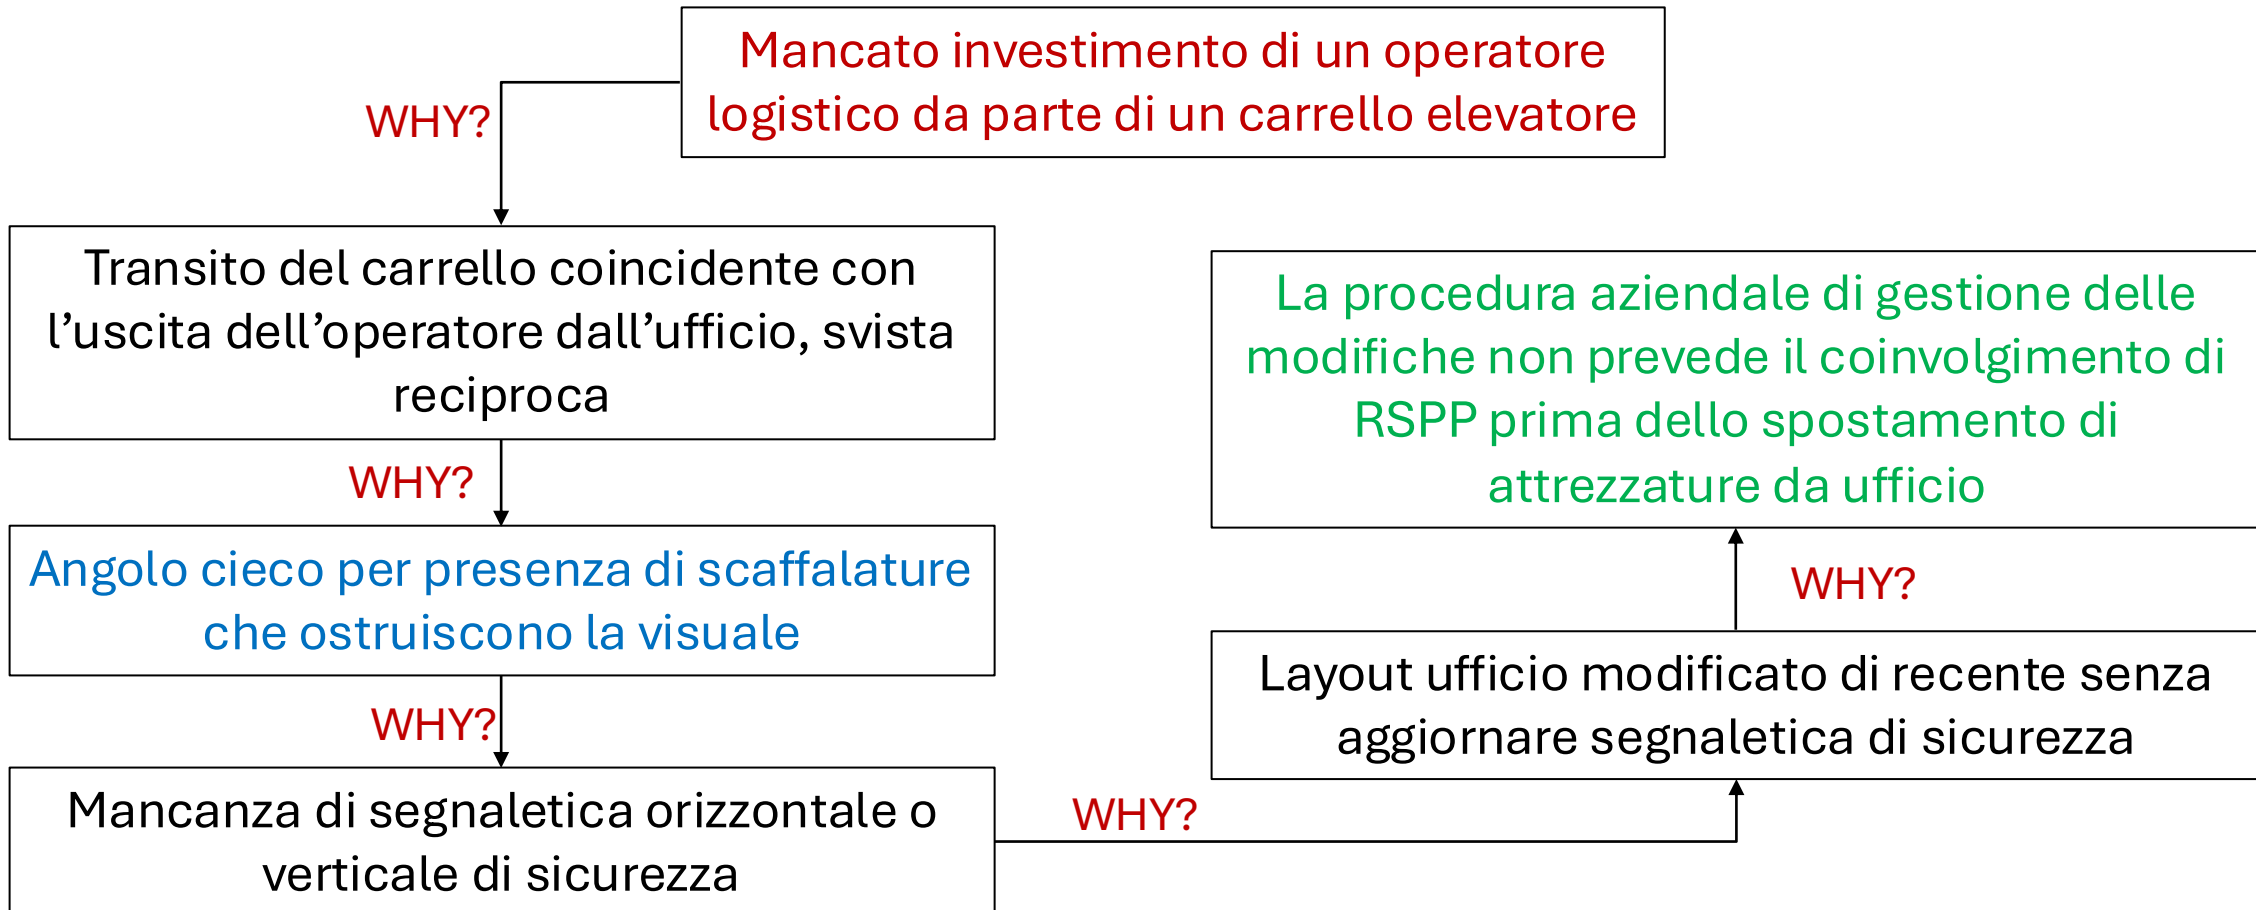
Mancato investimento di un operatore logistico da parte di un carrello elevatore

WHY?

Transito del carrello coincidente con l’uscita dell’operatore dall’ufficio, svista reciproca

WHY?

Angolo cieco per presenza di scaffalature che ostruiscono la visuale

WHY?

Mancanza di segnaletica orizzontale o verticale di sicurezza

WHY?

Layout ufficio modificato di recente senza aggiornare segnaletica di sicurezza

WHY?

La procedura aziendale di gestione delle modifiche non prevede il coinvolgimento di RSPP prima dello spostamento di attrezzature da ufficio